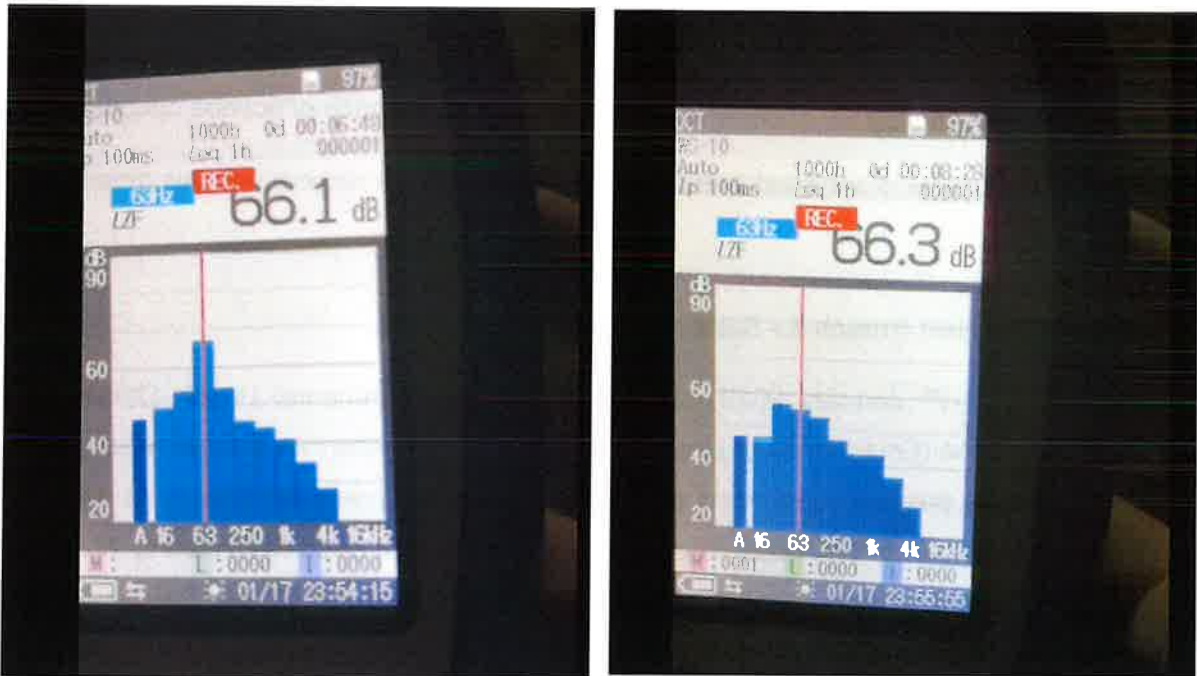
97%
10
uto 1000h 0d 00:06:48
p 100ms Leq 1h 000001
63Hz REC.
LZF 66.1 dB
dB
90
60
40
20
A 16 63 250 1k 4k 16kHz
M: L:0000 I:0000
01/17 23:54:15

OCT 97%
10
Auto 1000h 0d 00:08:28
Ip 100ms Leq 1h 000001
63Hz REC.
LZF 66.3 dB
dB
90
60
40
20
A 16 63 250 1k 4k 16kHz
M:0001 L:0000 I:0000
01/17 23:55:55